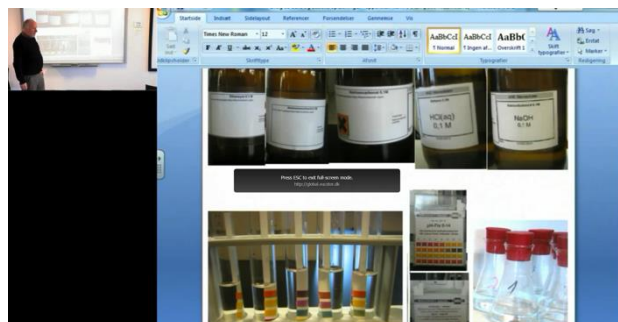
Startside Indsæt Sidelayout Referencer Forsendelser Gennemse Vis

Times New Roman 12

AaBbCcI ¶ Normal
AaBbCcI ¶ Ingen af...
AaBbC Overskrift 1
Skift typografier

Søg
Erstat
Markér

Udklipsholder
Skrifttype
Afsnit
Typografier
Redigering

HOLd(l)
NaOH 0,1 M

Press ESC to exit full-screen mode.
http://global-vision.dk

1